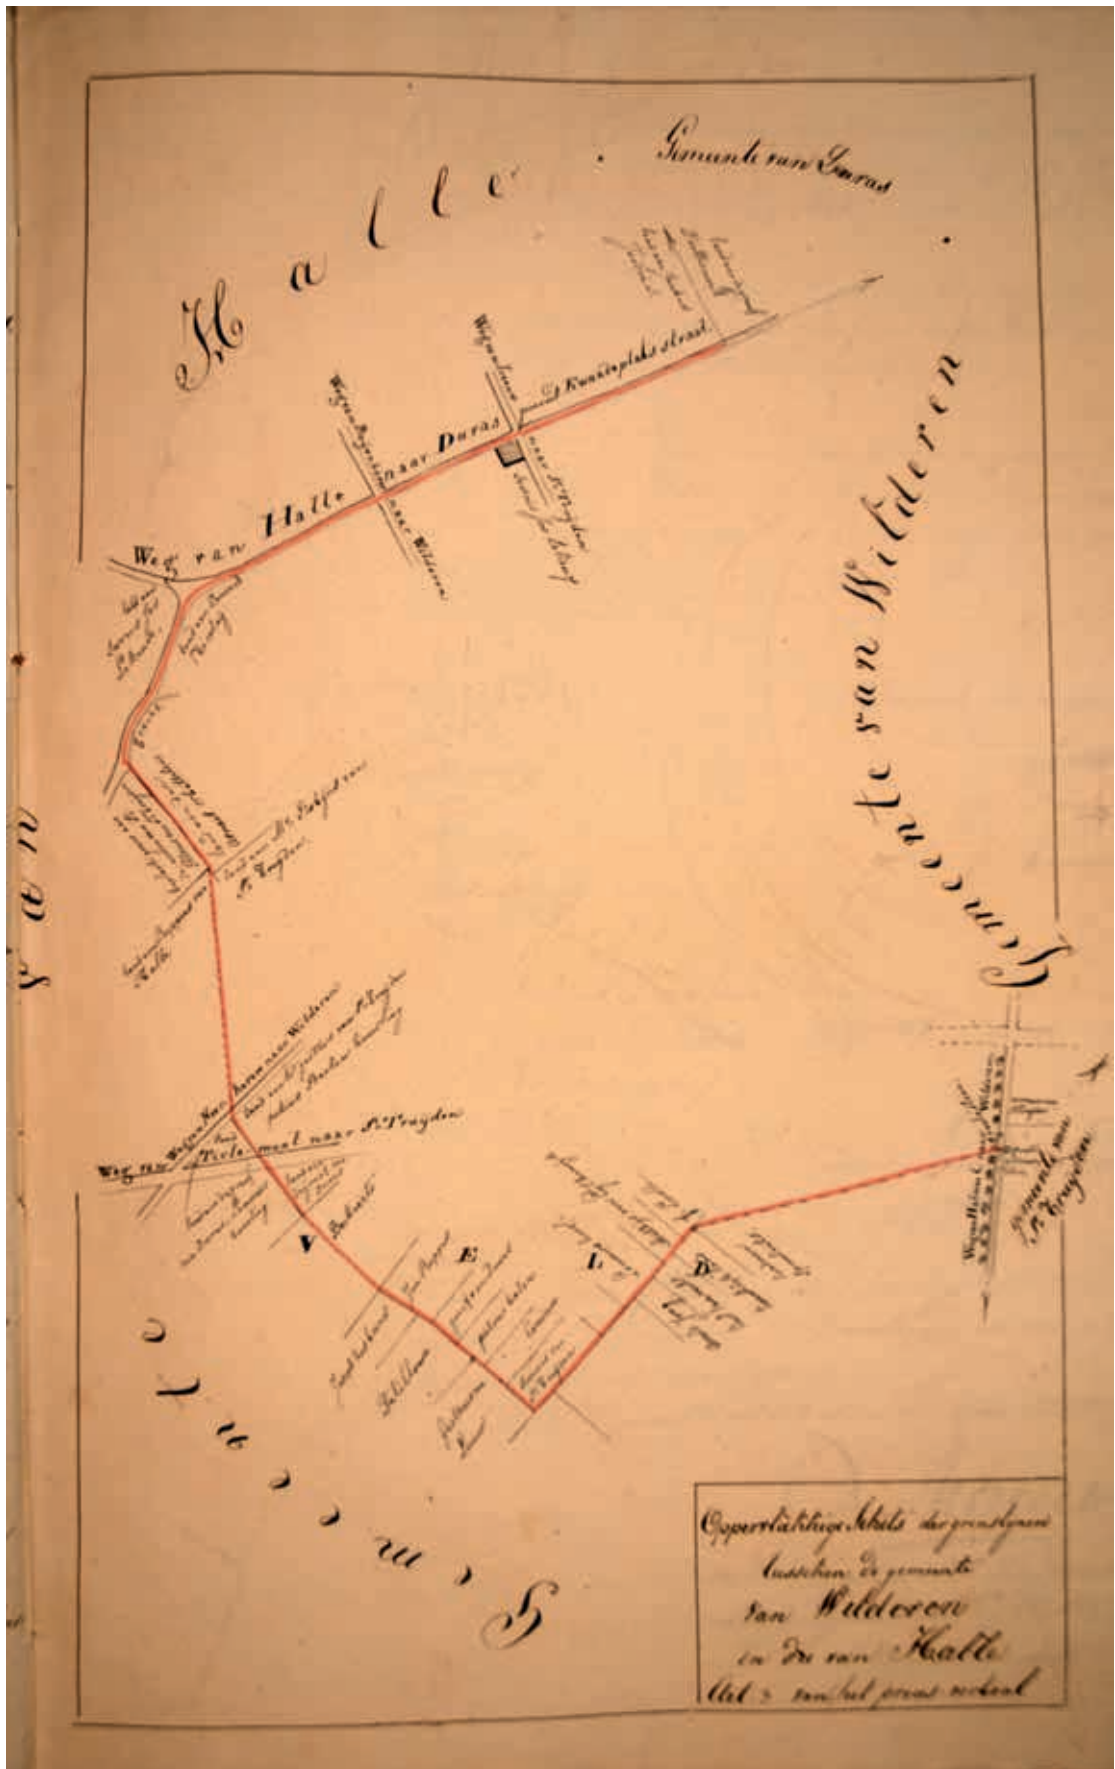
Halle.

Gemeente van Duras

Gemeente van Wilderen.

Gemeente van

Weg van Halle naar Duras

Kunsteplaats straat

naar St Truyden

naar Wilderen

Weg naar Wilderen

Weg van Halle naar Wilderen

Tiele-weg naar St Truyden

V E L D

Gemeente van St Truyden

Opperlakkige schets der grenslynen tusschen de gemeente van Wilderen en die van Halle Art 3 van het proces verbaal